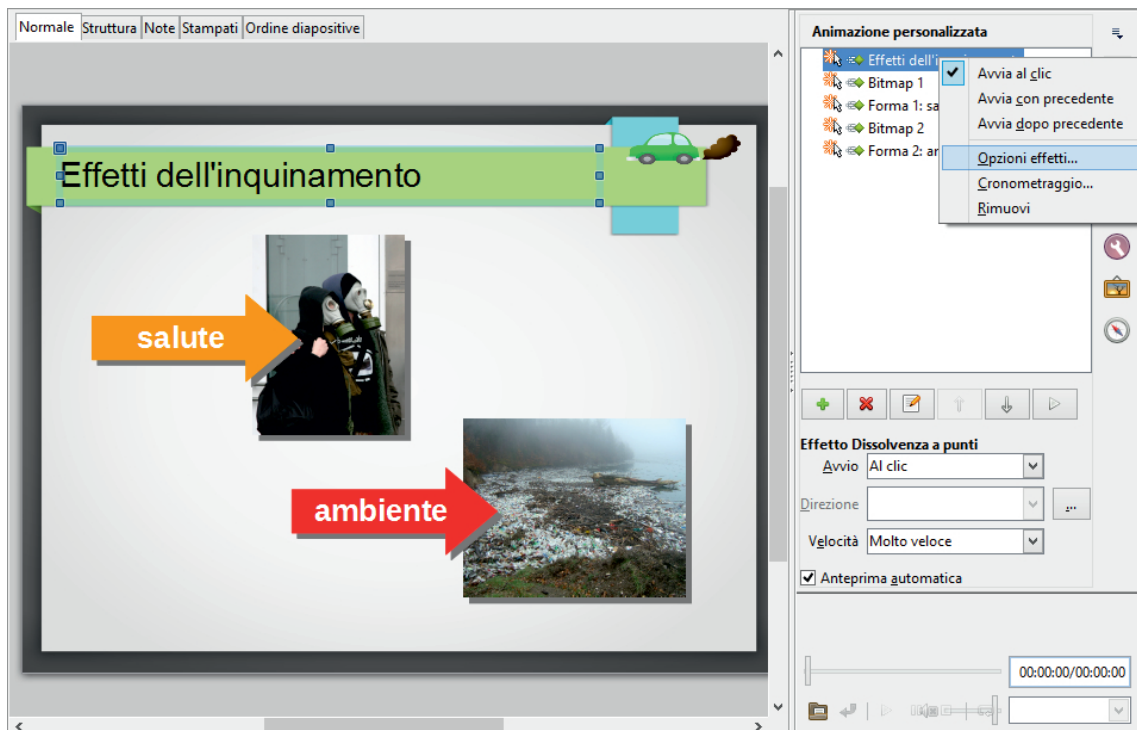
Normale | Struttura | Note | Stampati | Ordine diapositive

Effetti dell'inquinamento

salute

ambiente

Animazione personalizzata

Effetti dell'i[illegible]
Bitmap 1
Forma 1: sa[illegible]
Bitmap 2
Forma 2: am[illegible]

Avvia al clic
Avvia con precedente
Avvia dopo precedente
Opzioni effetti...
Cronometraggio...
Rimuovi

Effetto Dissolvenza a punti
Avvio Al clic
Direzione
Velocità Molto veloce
Anteprima automatica

00:00:00/00:00:00